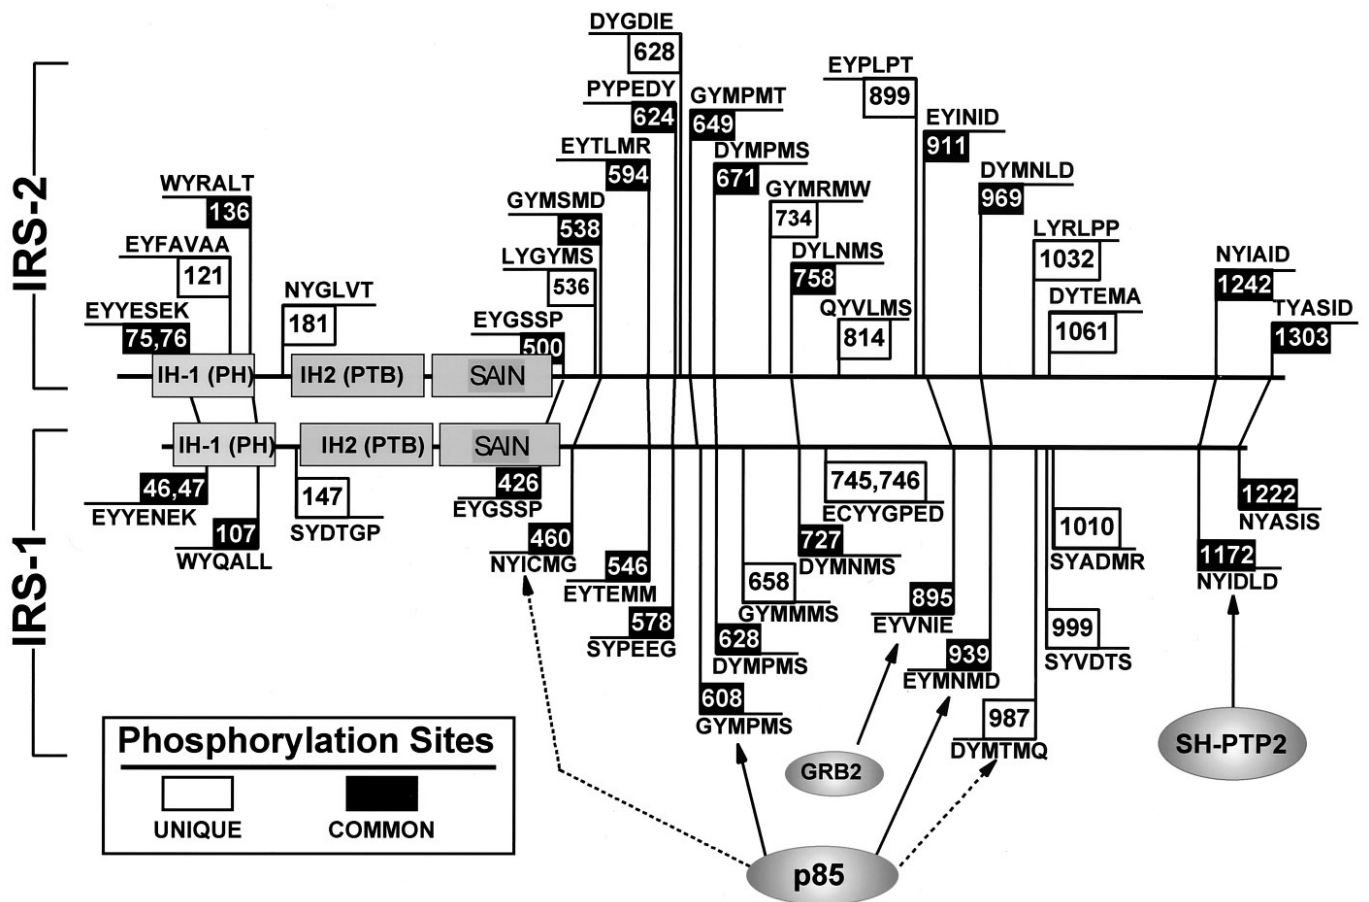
IRS-2

DYGDIE
628
PYPEDY
624
GYMPMT
649
EYPLPT
899
EYTLMR
594
DYMPMS
671
EYINID
911
WYRALT
136
GYMSMD
538
GYMRMW
734
DYMNLD
969
EYFAVAA
121
LYGYMS
536
DYLNMS
758
LYRLPP
1032
NYIAID
1242
NYGLVT
181
EYYESEK
75,76
EYGSSP
500
QYVLMS
814
DYTEMA
1061
TYASID
1303

IH-1 (PH)
IH2 (PTB)
SAIN

IRS-1

IH-1 (PH)
IH2 (PTB)
SAIN

46,47
EYYENEK
147
SYDTGP
107
WYQALL
426
EYGSSP
460
NYICMG
745,746
ECYYGPED
727
DYMNMS
1010
SYADMR
1222
NYASIS
1172
NYIDLD
546
EYTEMM
658
GYMMMS
895
EYVNIE
578
SYPEEG
628
DYMPMS
939
EYMNMD
999
SYVDTS
608
GYMPMS
987
DYMTMQ

Phosphorylation Sites
UNIQUE
COMMON

GRB2
SH-PTP2
p85